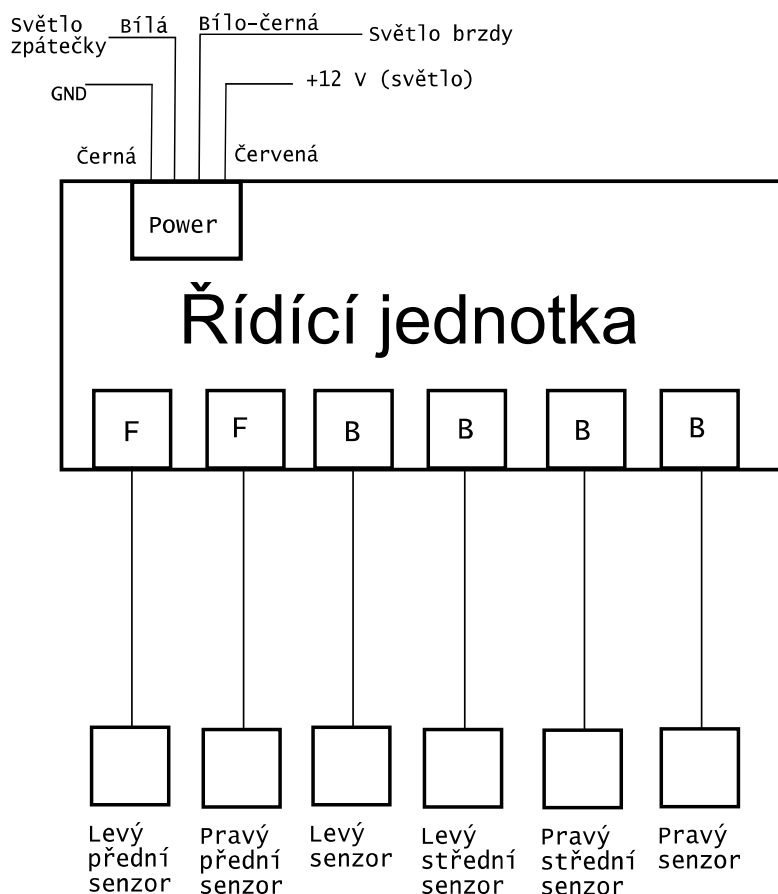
Světlo zpátečky
Bílá
Bílo-černá
Světlo brzdy
GND
+12 V (světlo)
Černá
Červená
Power
Řídící jednotka
F
F
B
B
B
B
Levý přední senzor
Pravý přední senzor
Levý senzor
Levý střední senzor
Pravý střední senzor
Pravý senzor